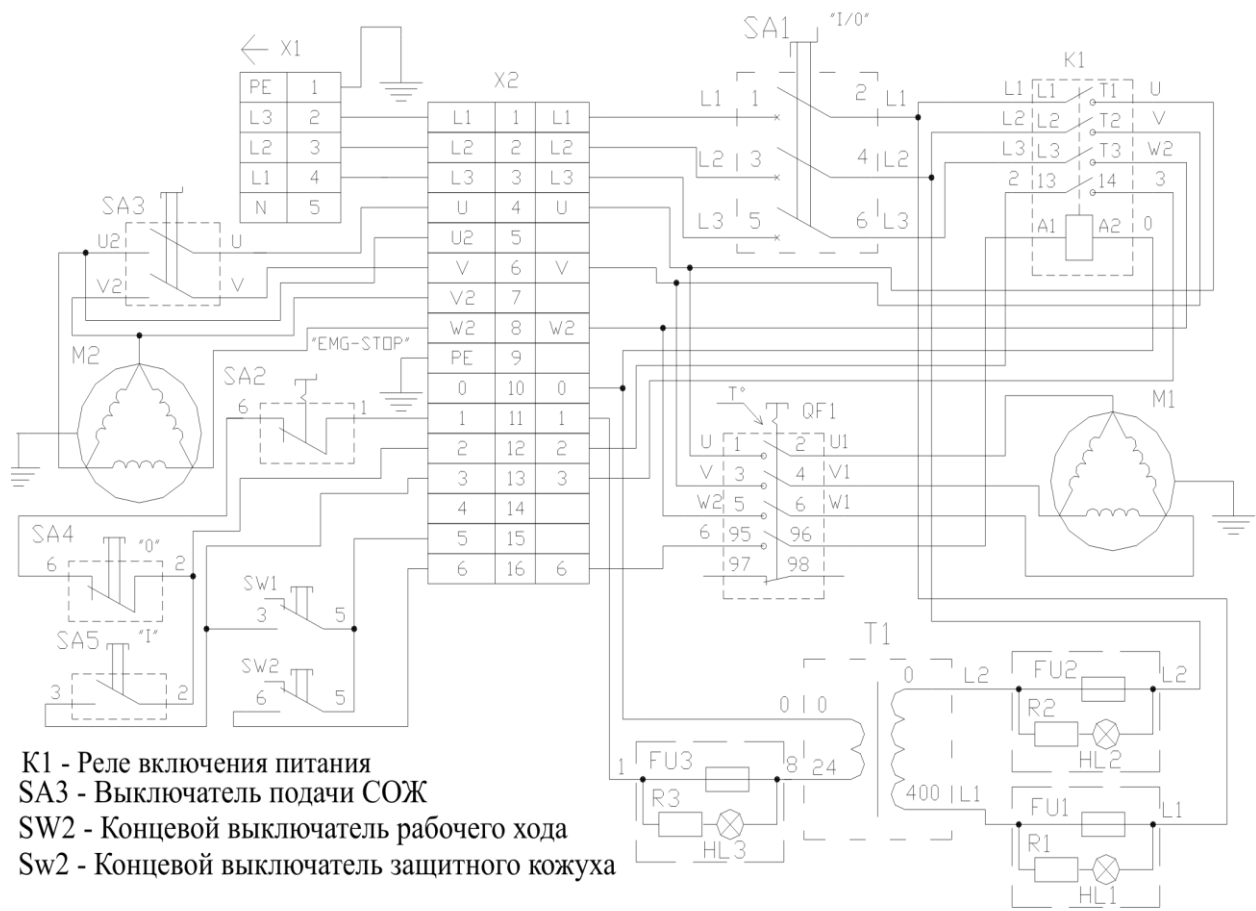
X1

| PE | 1 |
|---|---|
| L3 | 2 |
| L2 | 3 |
| L1 | 4 |
| N | 5 |

X2

| L1 | 1 | L1 |
|---|---|---|
| L2 | 2 | L2 |
| L3 | 3 | L3 |
| U | 4 | U |
| U2 | 5 | |
| V | 6 | V |
| V2 | 7 | |
| W2 | 8 | W2 |
| PE | 9 | |
| 0 | 10 | 0 |
| 1 | 11 | 1 |
| 2 | 12 | 2 |
| 3 | 13 | 3 |
| 4 | 14 | |
| 5 | 15 | |
| 6 | 16 | 6 |

SA1 "I/0"
L1 1 2 L1
L2 3 4 L2
L3 5 6 L3

K1
L1 L1 T1 U
L2 L2 T2 V
L3 L3 T3 W2
2 13 14 3
A1 A2 0

SA3
U2 U
V2 V

M2

"EMG-STOP"

SA2
6 1

T° QF1
U 1 2 U1
V 3 4 V1
W2 5 6 W1
6 95 96
97 98

M1

SA4 "0"
6 2

SW1
3 5

SA5 "I"
3 2

SW2
6 5

T1
0 0
0 L2
24
400 L1

FU2 L2
R2
HL2

FU3
1 8
R3
HL3

FU1 L1
R1
HL1

K1 - Реле включения питания
SA3 - Выключатель подачи СОЖ
SW2 - Концевой выключатель рабочего хода
Sw2 - Концевой выключатель защитного кожуха